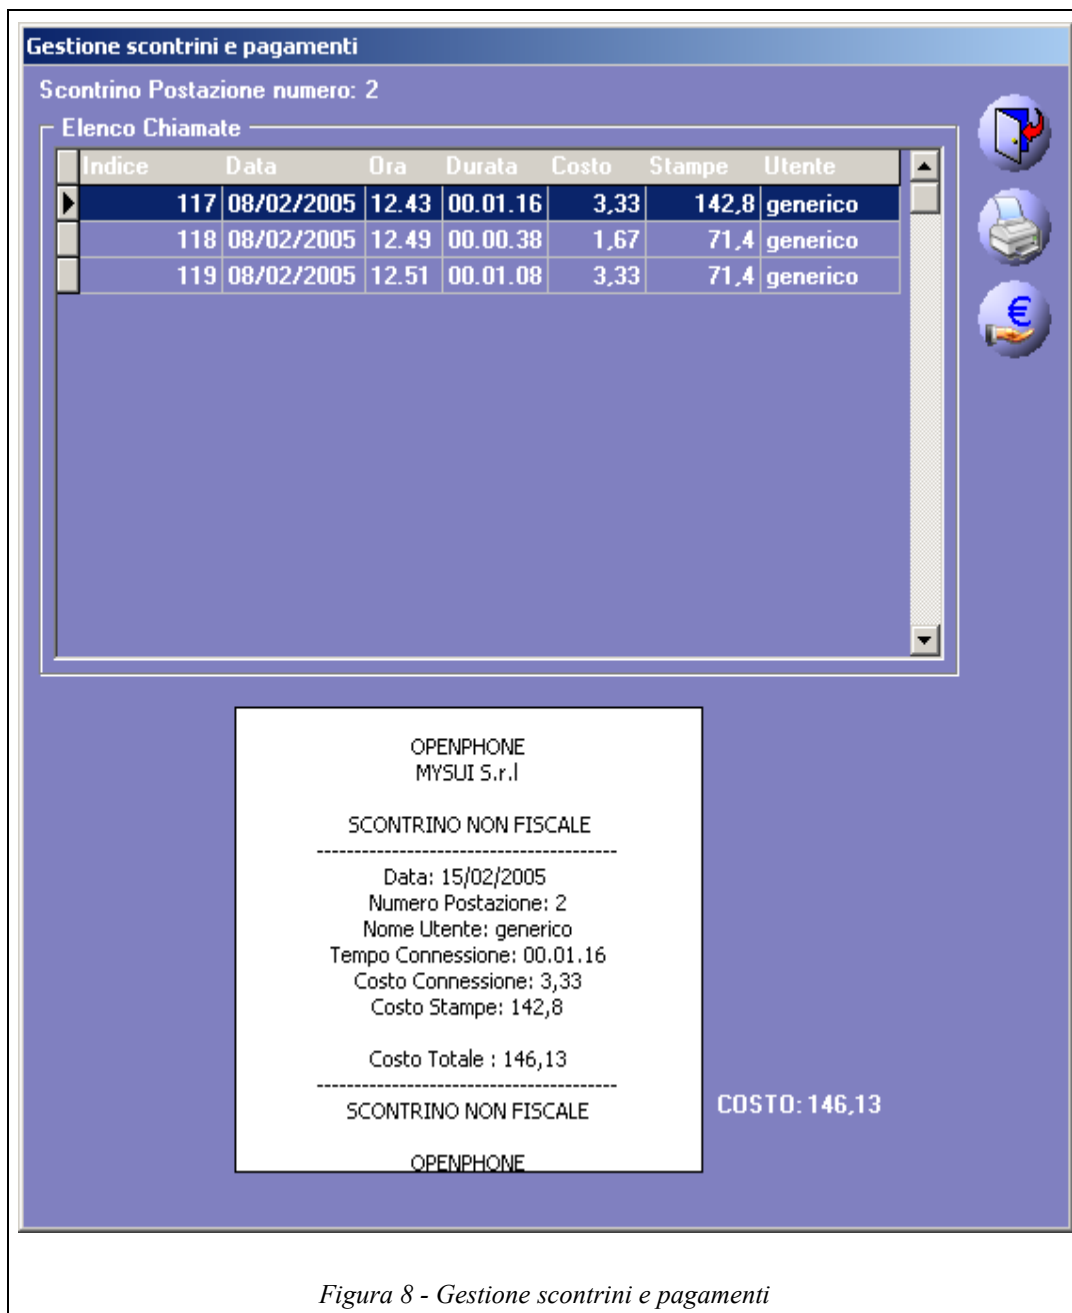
Gestione scontrini e pagamenti

Scontrino Postazione numero: 2

Elenco Chiamate

| Indice | Data | Ora | Durata | Costo | Stampe | Utente |
|---|---|---|---|---|---|---|
| 117 | 08/02/2005 | 12.43 | 00.01.16 | 3,33 | 142,8 | generico |
| 118 | 08/02/2005 | 12.49 | 00.00.38 | 1,67 | 71,4 | generico |
| 119 | 08/02/2005 | 12.51 | 00.01.08 | 3,33 | 71,4 | generico |

OPENPHONE
MYSUI S.r.l

SCONTRINO NON FISCALE
----------------------------------------
Data: 15/02/2005
Numero Postazione: 2
Nome Utente: generico
Tempo Connessione: 00.01.16
Costo Connessione: 3,33
Costo Stampe: 142,8

Costo Totale : 146,13
----------------------------------------
SCONTRINO NON FISCALE

OPENPHONE

COSTO: 146,13

Figura 8 - Gestione scontrini e pagamenti